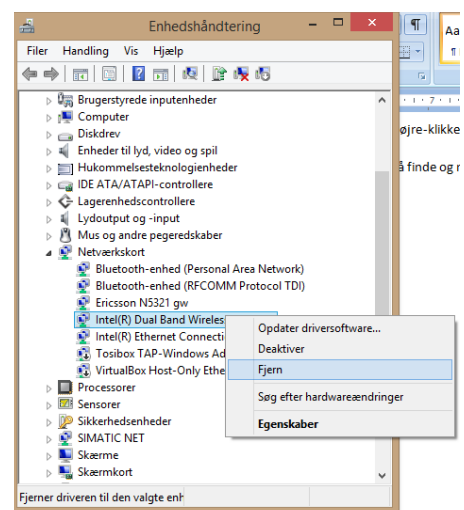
Enhedshåndtering

Filer Handling Vis Hjælp

Brugerstyrede inputenheder
Computer
Diskdrev
Enheder til lyd, video og spil
Hukommelsesteknologienheder
IDE ATA/ATAPI-controllere
Lagerenhedscontrollere
Lydoutput og -input
Mus og andre pegeredskaber
Netværkskort
Bluetooth-enhed (Personal Area Network)
Bluetooth-enhed (RFCOMM Protocol TDI)
Ericsson N5321 gw
Intel(R) Dual Band Wireles
Intel(R) Ethernet Connecti
Tosibox TAP-Windows Ad
VirtualBox Host-Only Ethe
Processorer
Sensorer
Sikkerhedsenheder
SIMATIC NET
Skærme
Skærmkort

Opdater driversoftware...
Deaktiver
Fjern
Søg efter hardwareændringer
Egenskaber

Fjerner driveren til den valgte enh

Aa
¶
øjre-klikke
å finde og r